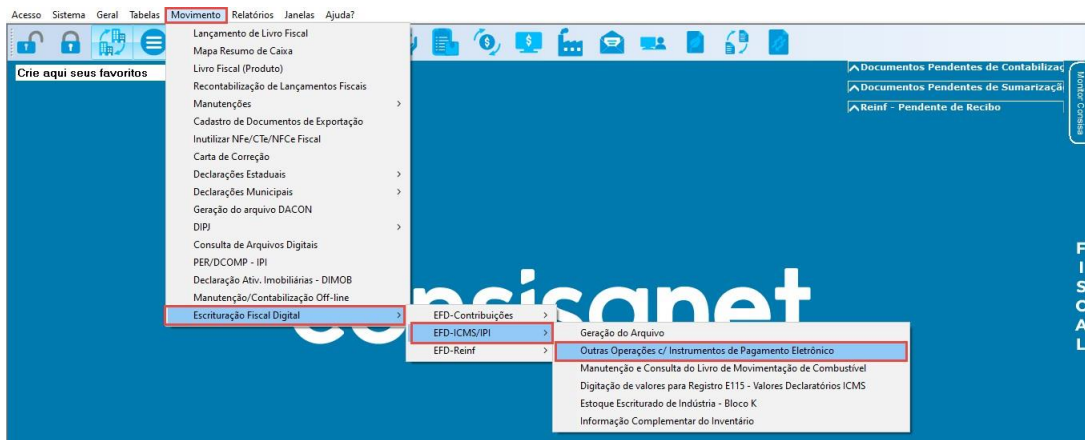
Acesso Sistema Geral Tabelas Movimento Relatórios Janelas Ajuda?

Crie aqui seus favoritos

Lançamento de Livro Fiscal
Mapa Resumo de Caixa
Livro Fiscal (Produto)
Recontabilização de Lançamentos Fiscais
Manutenções
Cadastro de Documentos de Exportação
Inutilizar NFe/CTe/NFCe Fiscal
Carta de Correção
Declarações Estaduais
Declarações Municipais
Geração do arquivo DACON
DIPJ
Consulta de Arquivos Digitais
PER/DCOMP - IPI
Declaração Ativ. Imobiliárias - DIMOB
Manutenção/Contabilização Off-line
Escrituração Fiscal Digital

EFD-Contribuições
EFD-ICMS/IPI
EFD-Reinf

Geração do Arquivo
Outras Operações c/ Instrumentos de Pagamento Eletrônico
Manutenção e Consulta do Livro de Movimentação de Combustível
Digitação de valores para Registro E115 - Valores Declaratórios ICMS
Estoque Escriturado de Indústria - Bloco K
Informação Complementar do Inventário

Documentos Pendentes de Contabilizaç
Documentos Pendentes de Sumarizaçã
Reinf - Pendente de Recibo

Montar Consisa

consisanet

F
I
S
C
A
L